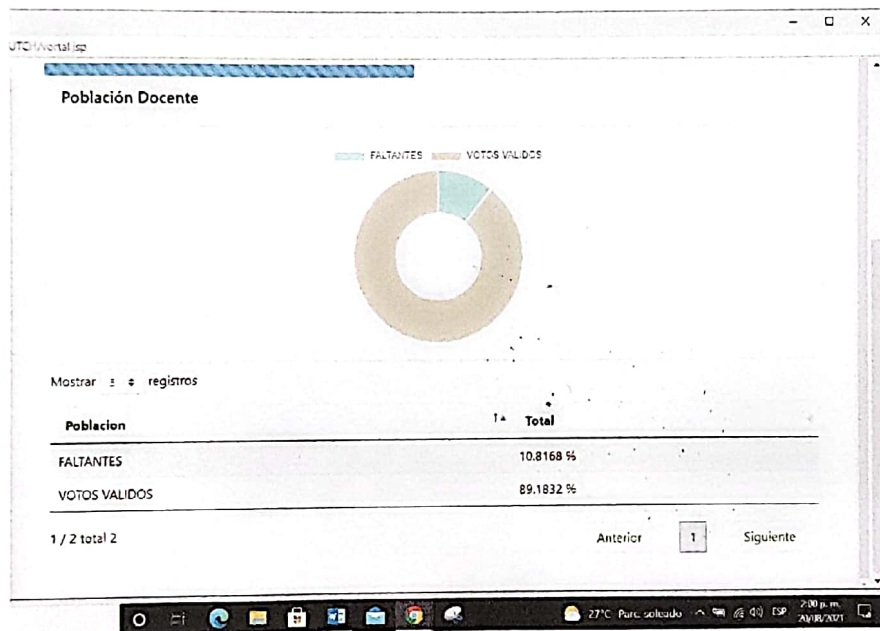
UTCH/vertal.jsp

Población Docente

FALTANTES VOTOS VALIDOS

Mostrar 5 registros

| Poblacion | Total |
|---|---|
| FALTANTES | 10.8168 % |
| VOTOS VALIDOS | 89.1832 % |

1 / 2 total 2

Anterior 1 Siguiente

27°C Parc. soleado ESP 2:00 p. m. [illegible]